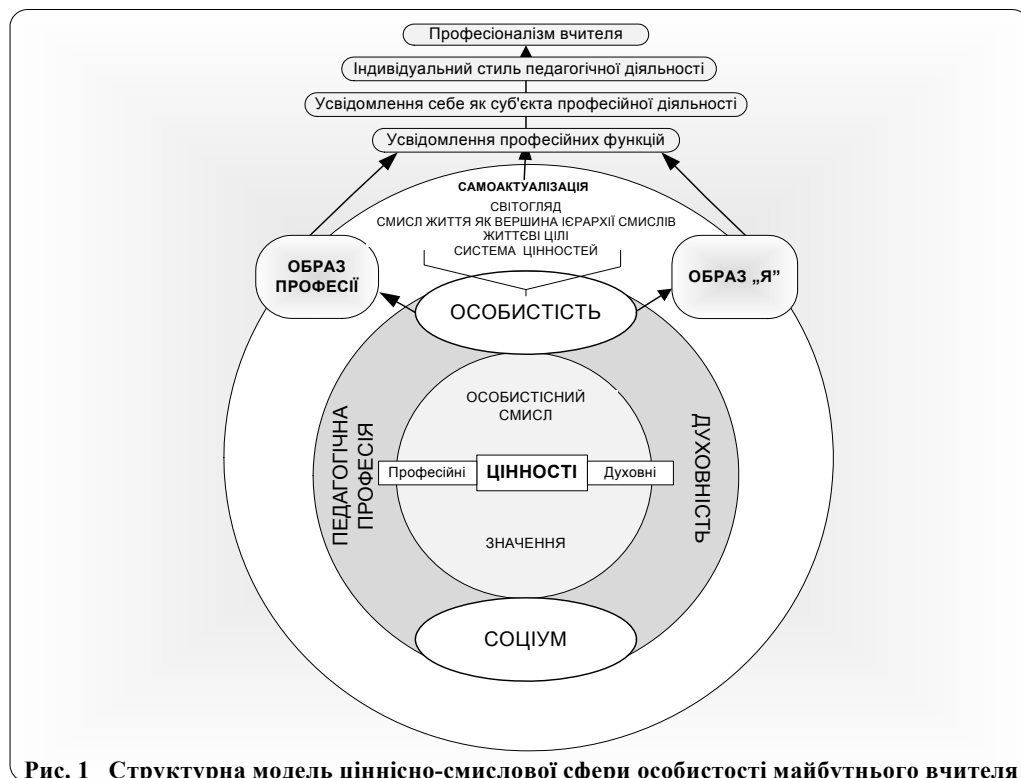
Професіоналізм вчителя

Індивідуальний стиль педагогічної діяльності

Усвідомлення себе як суб'єкта професійної діяльності

Усвідомлення професійних функцій

САМОАКТУАЛІЗАЦІЯ
СВІТОГЛЯД
СМИСЛ ЖИТТЯ ЯК ВЕРШИНА ІЄРАРХІЇ СМИСЛІВ
ЖИТТЄВІ ЦІЛІ
СИСТЕМА ЦІННОСТЕЙ

ОБРАЗ ПРОФЕСІЇ

ОСОБИСТІСТЬ

ОБРАЗ „Я"

ПЕДАГОГІЧНА ПРОФЕСІЯ

ОСОБИСТІСНИЙ СМИСЛ

ДУХОВНІСТЬ

Професійні

ЦІННОСТІ

Духовні

ЗНАЧЕННЯ

СОЦІУМ

Рис. 1 Структурна модель ціннісно-смислової сфери особистості майбутнього вчителя